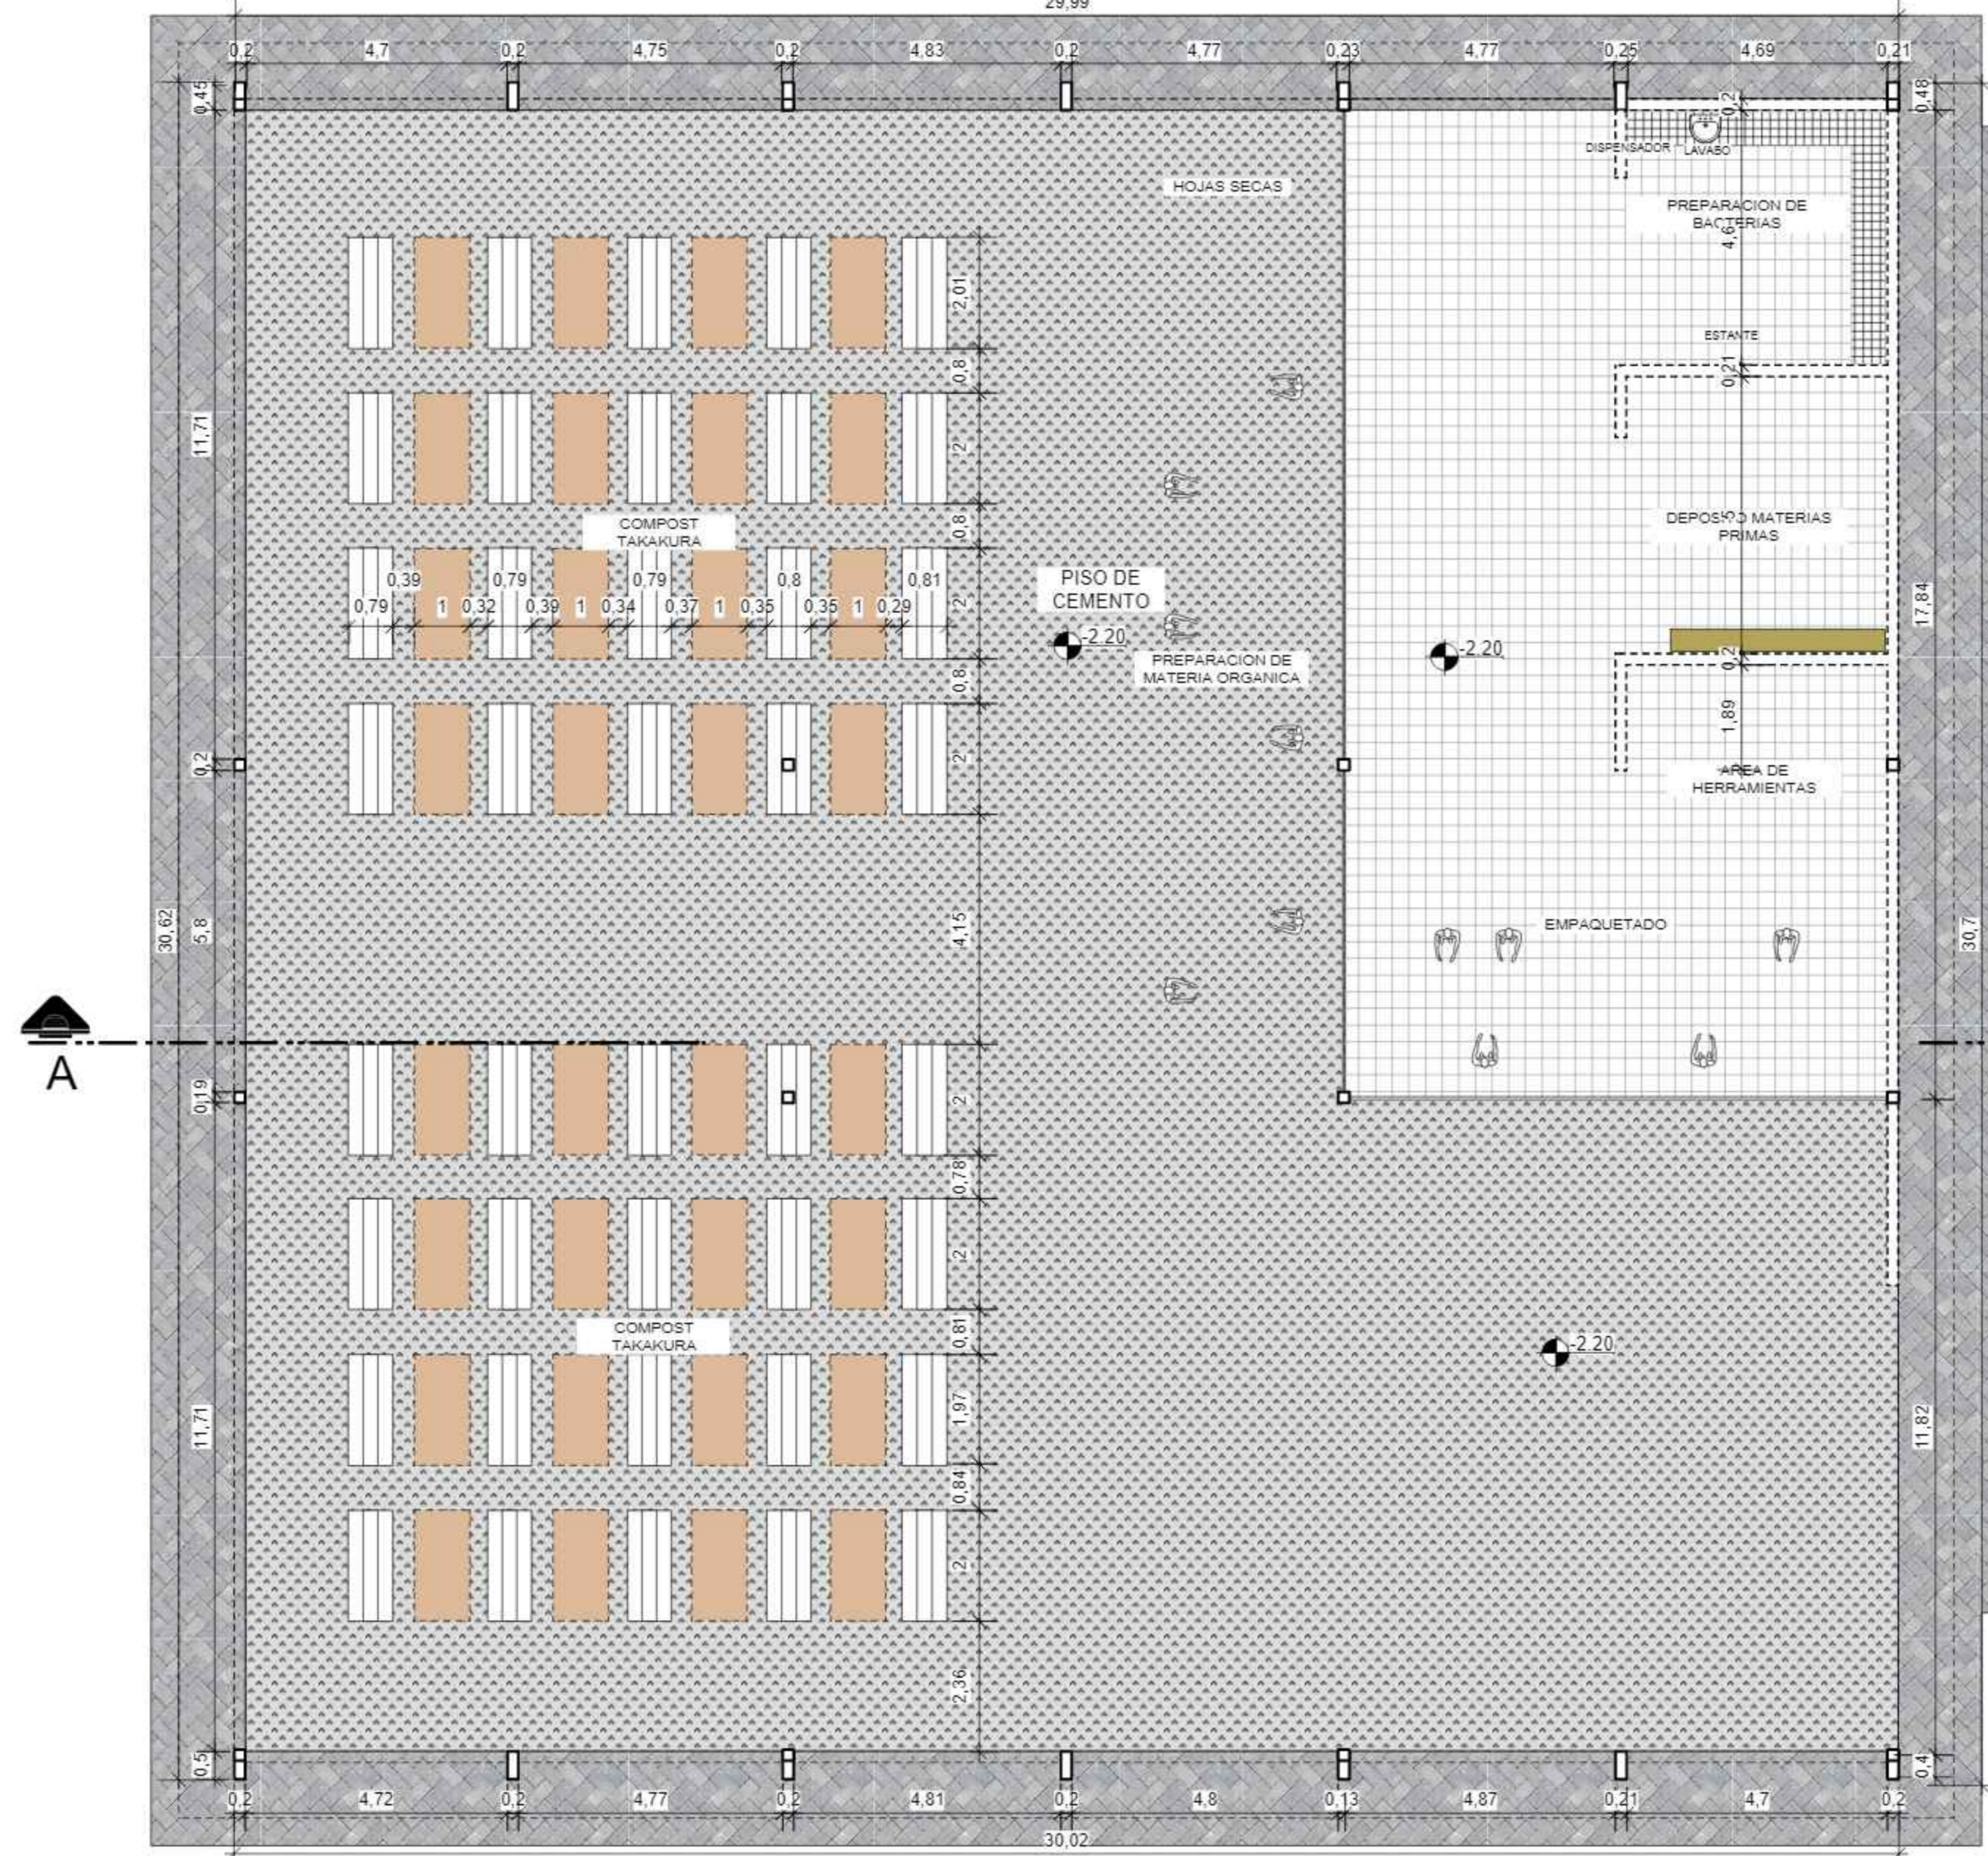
29,99

0,2 4,7 0,2 4,75 0,2 4,83 0,2 4,77 0,23 4,77 0,25 4,69 0,21

0,45 0,48

DISPENSADOR LAVABO 0,2

HOJAS SECAS

PREPARACION DE BACTERIAS

4,6

2,01

ESTANTE

0,8 0,21

11,71

2

0,8

COMPOST TAKAKURA

DEPOSITO MATERIAS PRIMAS

0,39 0,79 0,79 0,8 0,81

0,79 1 0,32 0,39 1 0,34 0,37 1 0,35 0,35 1 0,29 2

PISO DE CEMENTO

-2.20

-2.20

PREPARACION DE MATERIA ORGANICA

17,84

0,8 0,2

1,89

0,2 2

AREA DE HERRAMIENTAS

30,62 5,8 4,15

EMPAQUETADO

30,7

A

0,19 2

0,78

2

0,81

COMPOST TAKAKURA

-2.20

11,71 1,97 11,82

0,84

2

2,36

0,5 0,4

0,2 4,72 0,2 4,77 0,2 4,81 0,2 4,8 0,13 4,87 0,21 4,7 0,2

30,02